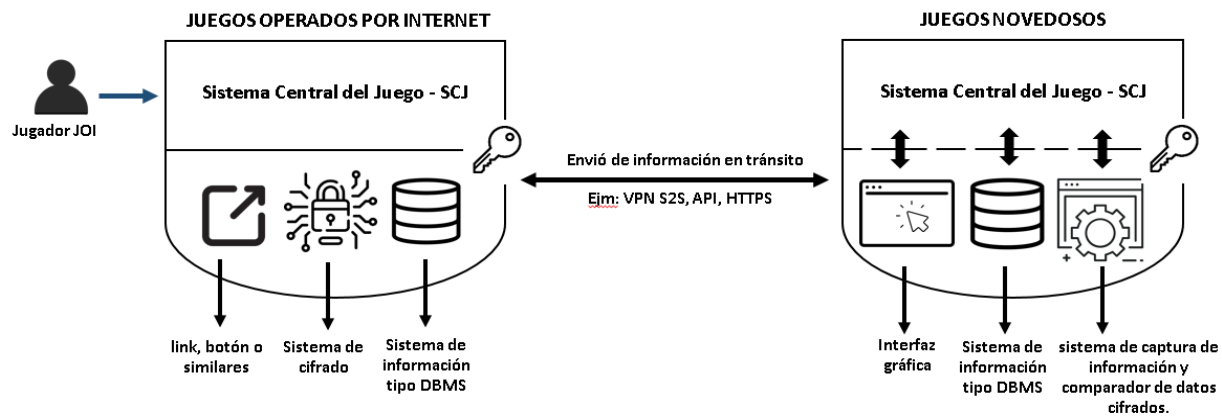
JUEGOS OPERADOS POR INTERNET

Jugador JOI

Sistema Central del Juego - SCJ

link, botón o similares

Sistema de cifrado

Sistema de información tipo DBMS

Envió de información en tránsito

Ejm: VPN S2S, API, HTTPS

JUEGOS NOVEDOSOS

Sistema Central del Juego - SCJ

Interfaz gráfica

Sistema de información tipo DBMS

sistema de captura de información y comparador de datos cifrados.